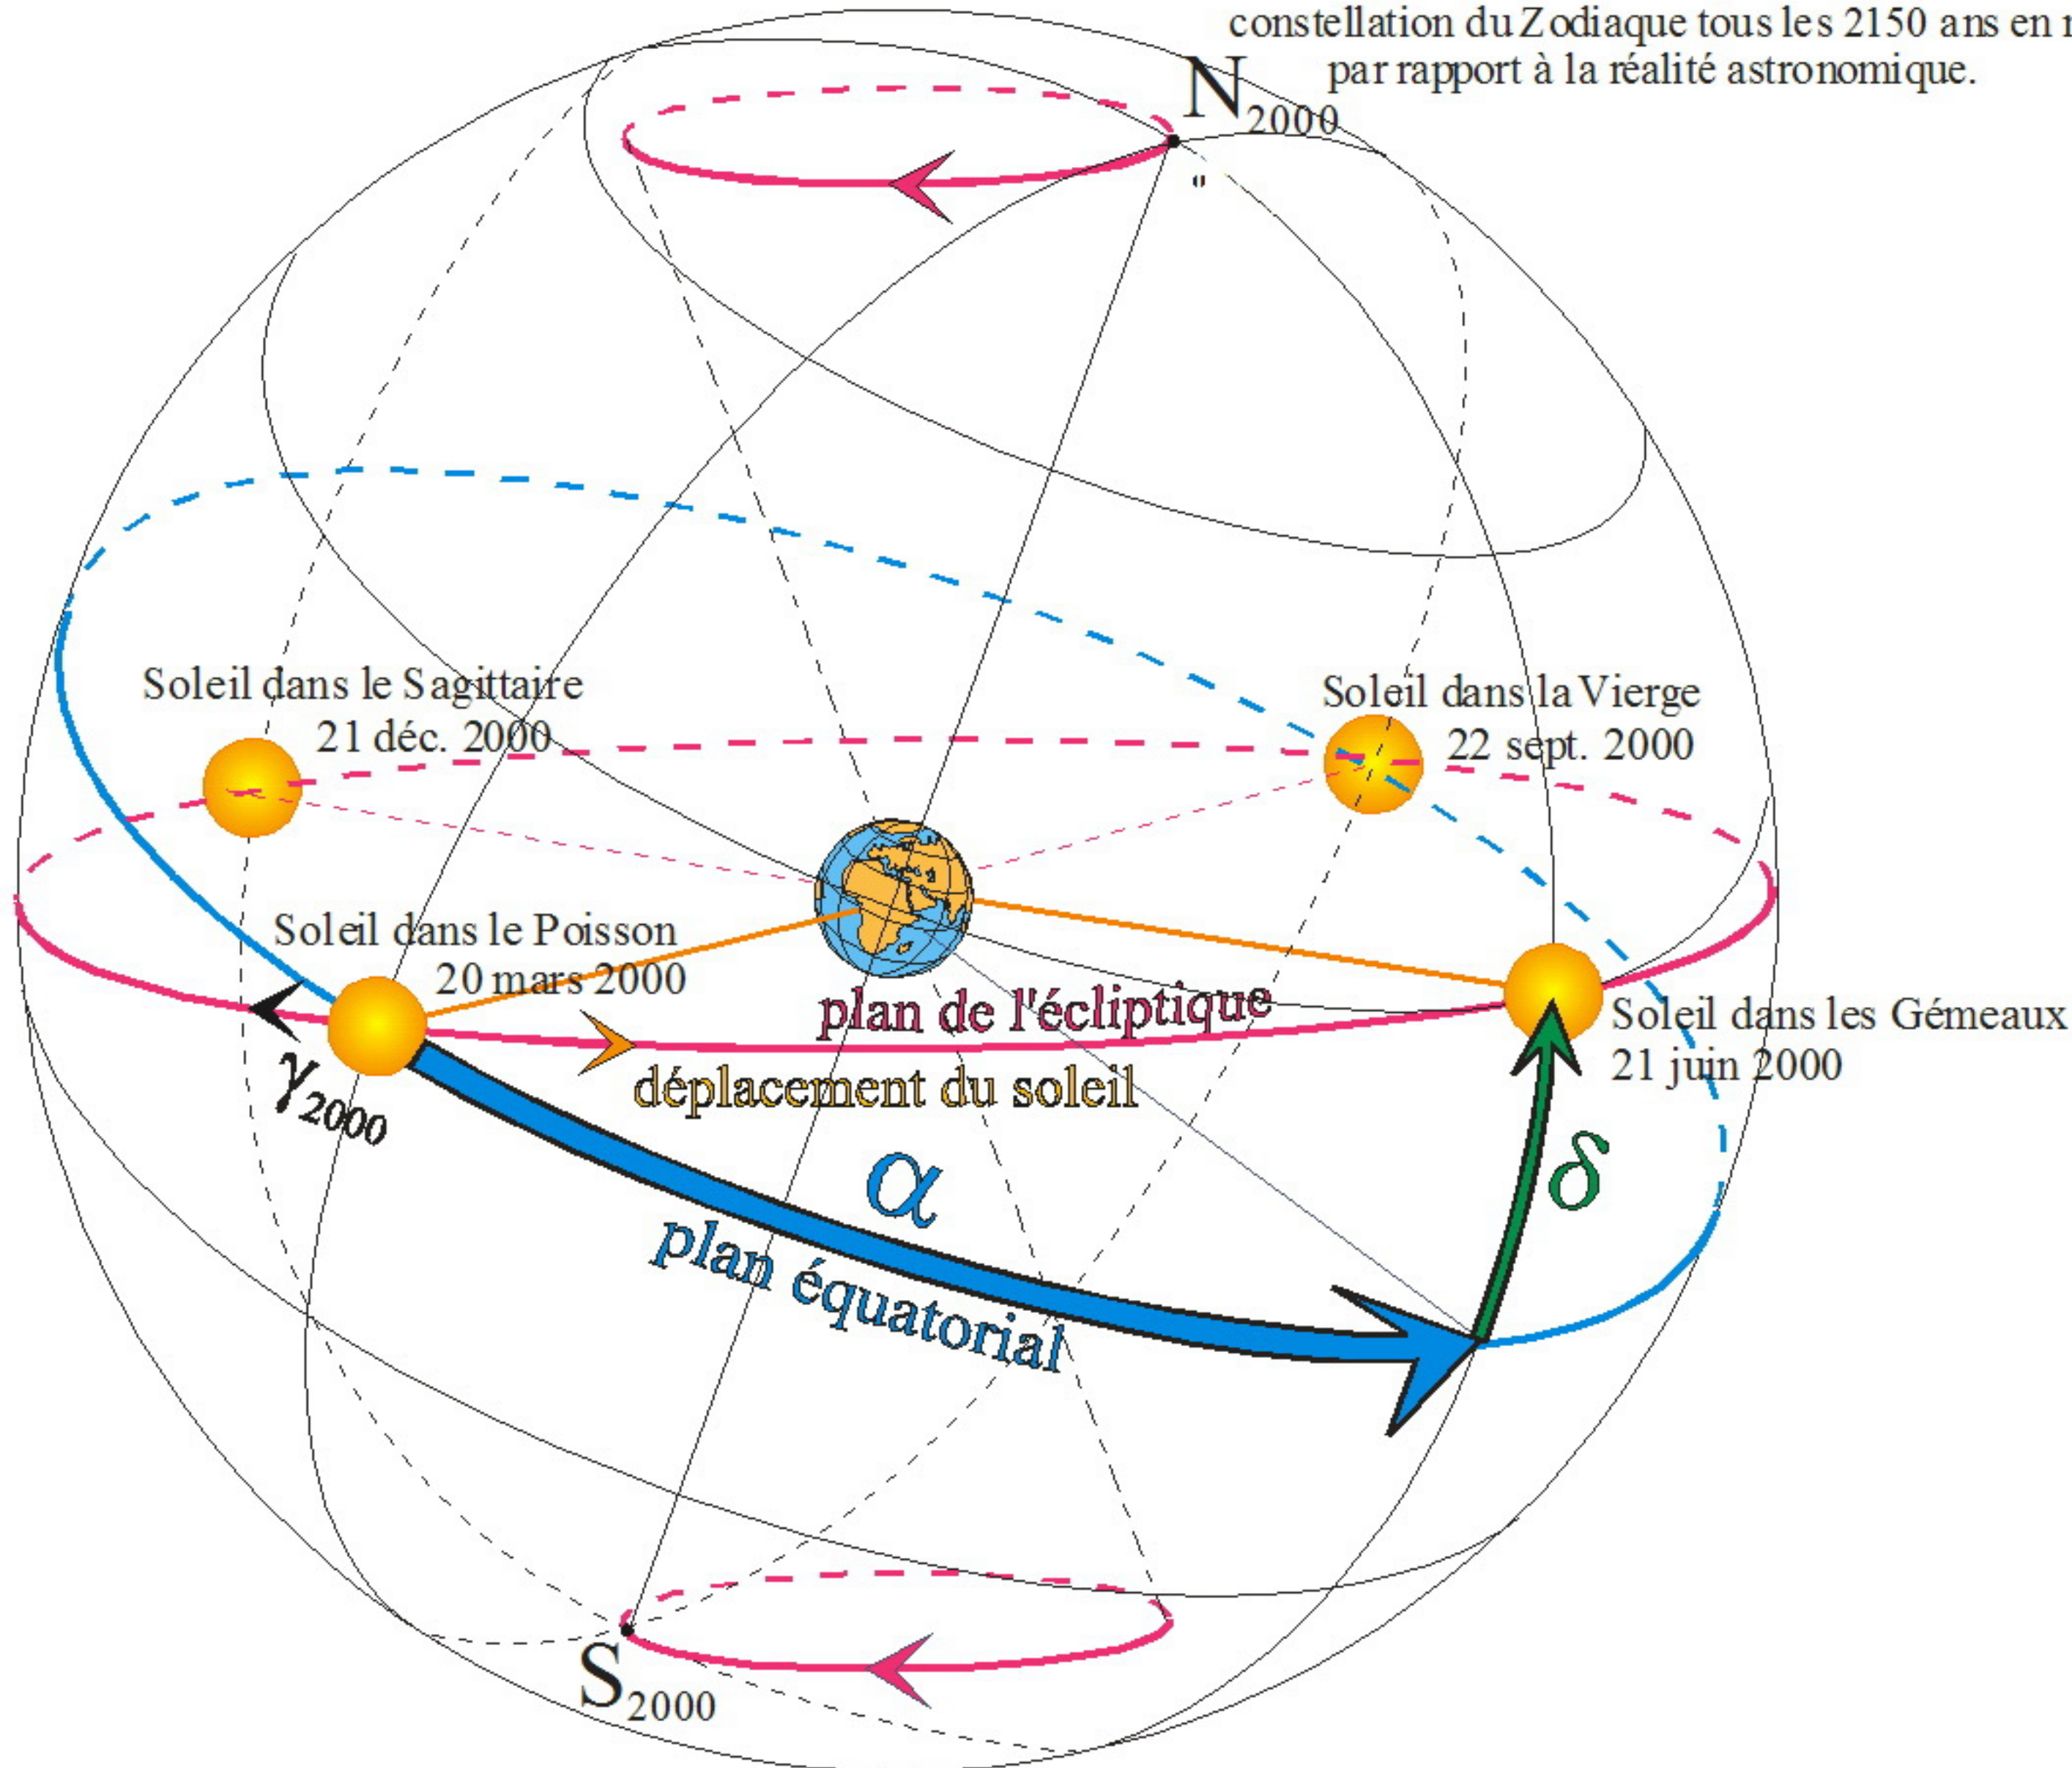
constellation du Zodiaque tous les 2150 ans en r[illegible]
par rapport à la réalité astronomique.

$N_{2000}$

Soleil dans le Sagittaire
21 déc. 2000

Soleil dans la Vierge
22 sept. 2000

Soleil dans le Poisson
20 mars 2000

plan de l'écliptique

Soleil dans les Gémeaux
21 juin 2000

déplacement du soleil

$\gamma_{2000}$

$\alpha$

$\delta$

plan équatorial

$S_{2000}$